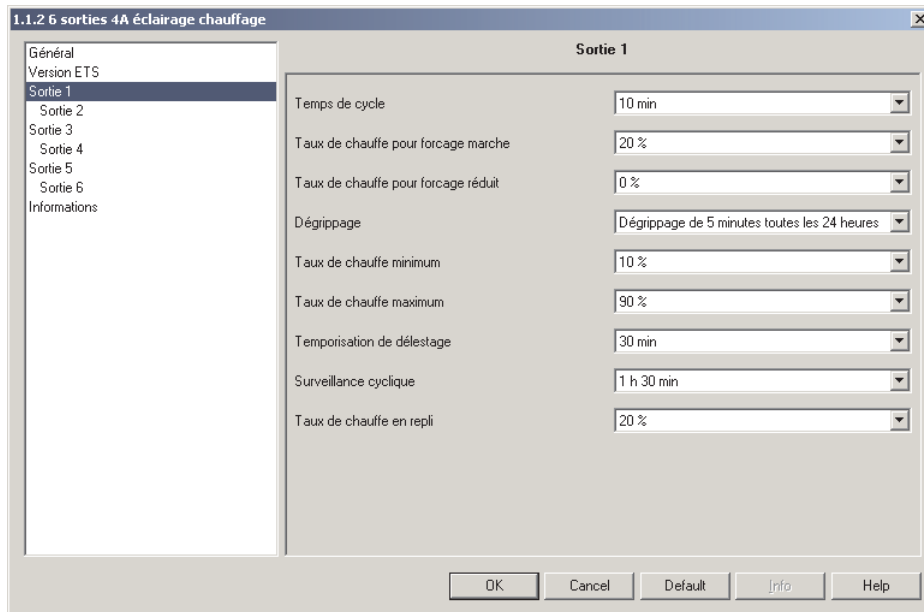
1.1.2 6 sorties 4A éclairage chauffage

Général
Version ETS
Sortie 1
Sortie 2
Sortie 3
Sortie 4
Sortie 5
Sortie 6
Informations

Sortie 1

| | |
|---|---|
| Temps de cycle | 10 min |
| Taux de chauffe pour forcage marche | 20 % |
| Taux de chauffe pour forcage réduit | 0 % |
| Dégrippage | Dégrippage de 5 minutes toutes les 24 heures |
| Taux de chauffe minimum | 10 % |
| Taux de chauffe maximum | 90 % |
| Temporisation de délestage | 30 min |
| Surveillance cyclique | 1 h 30 min |
| Taux de chauffe en repli | 20 % |

OK Cancel Default Info Help